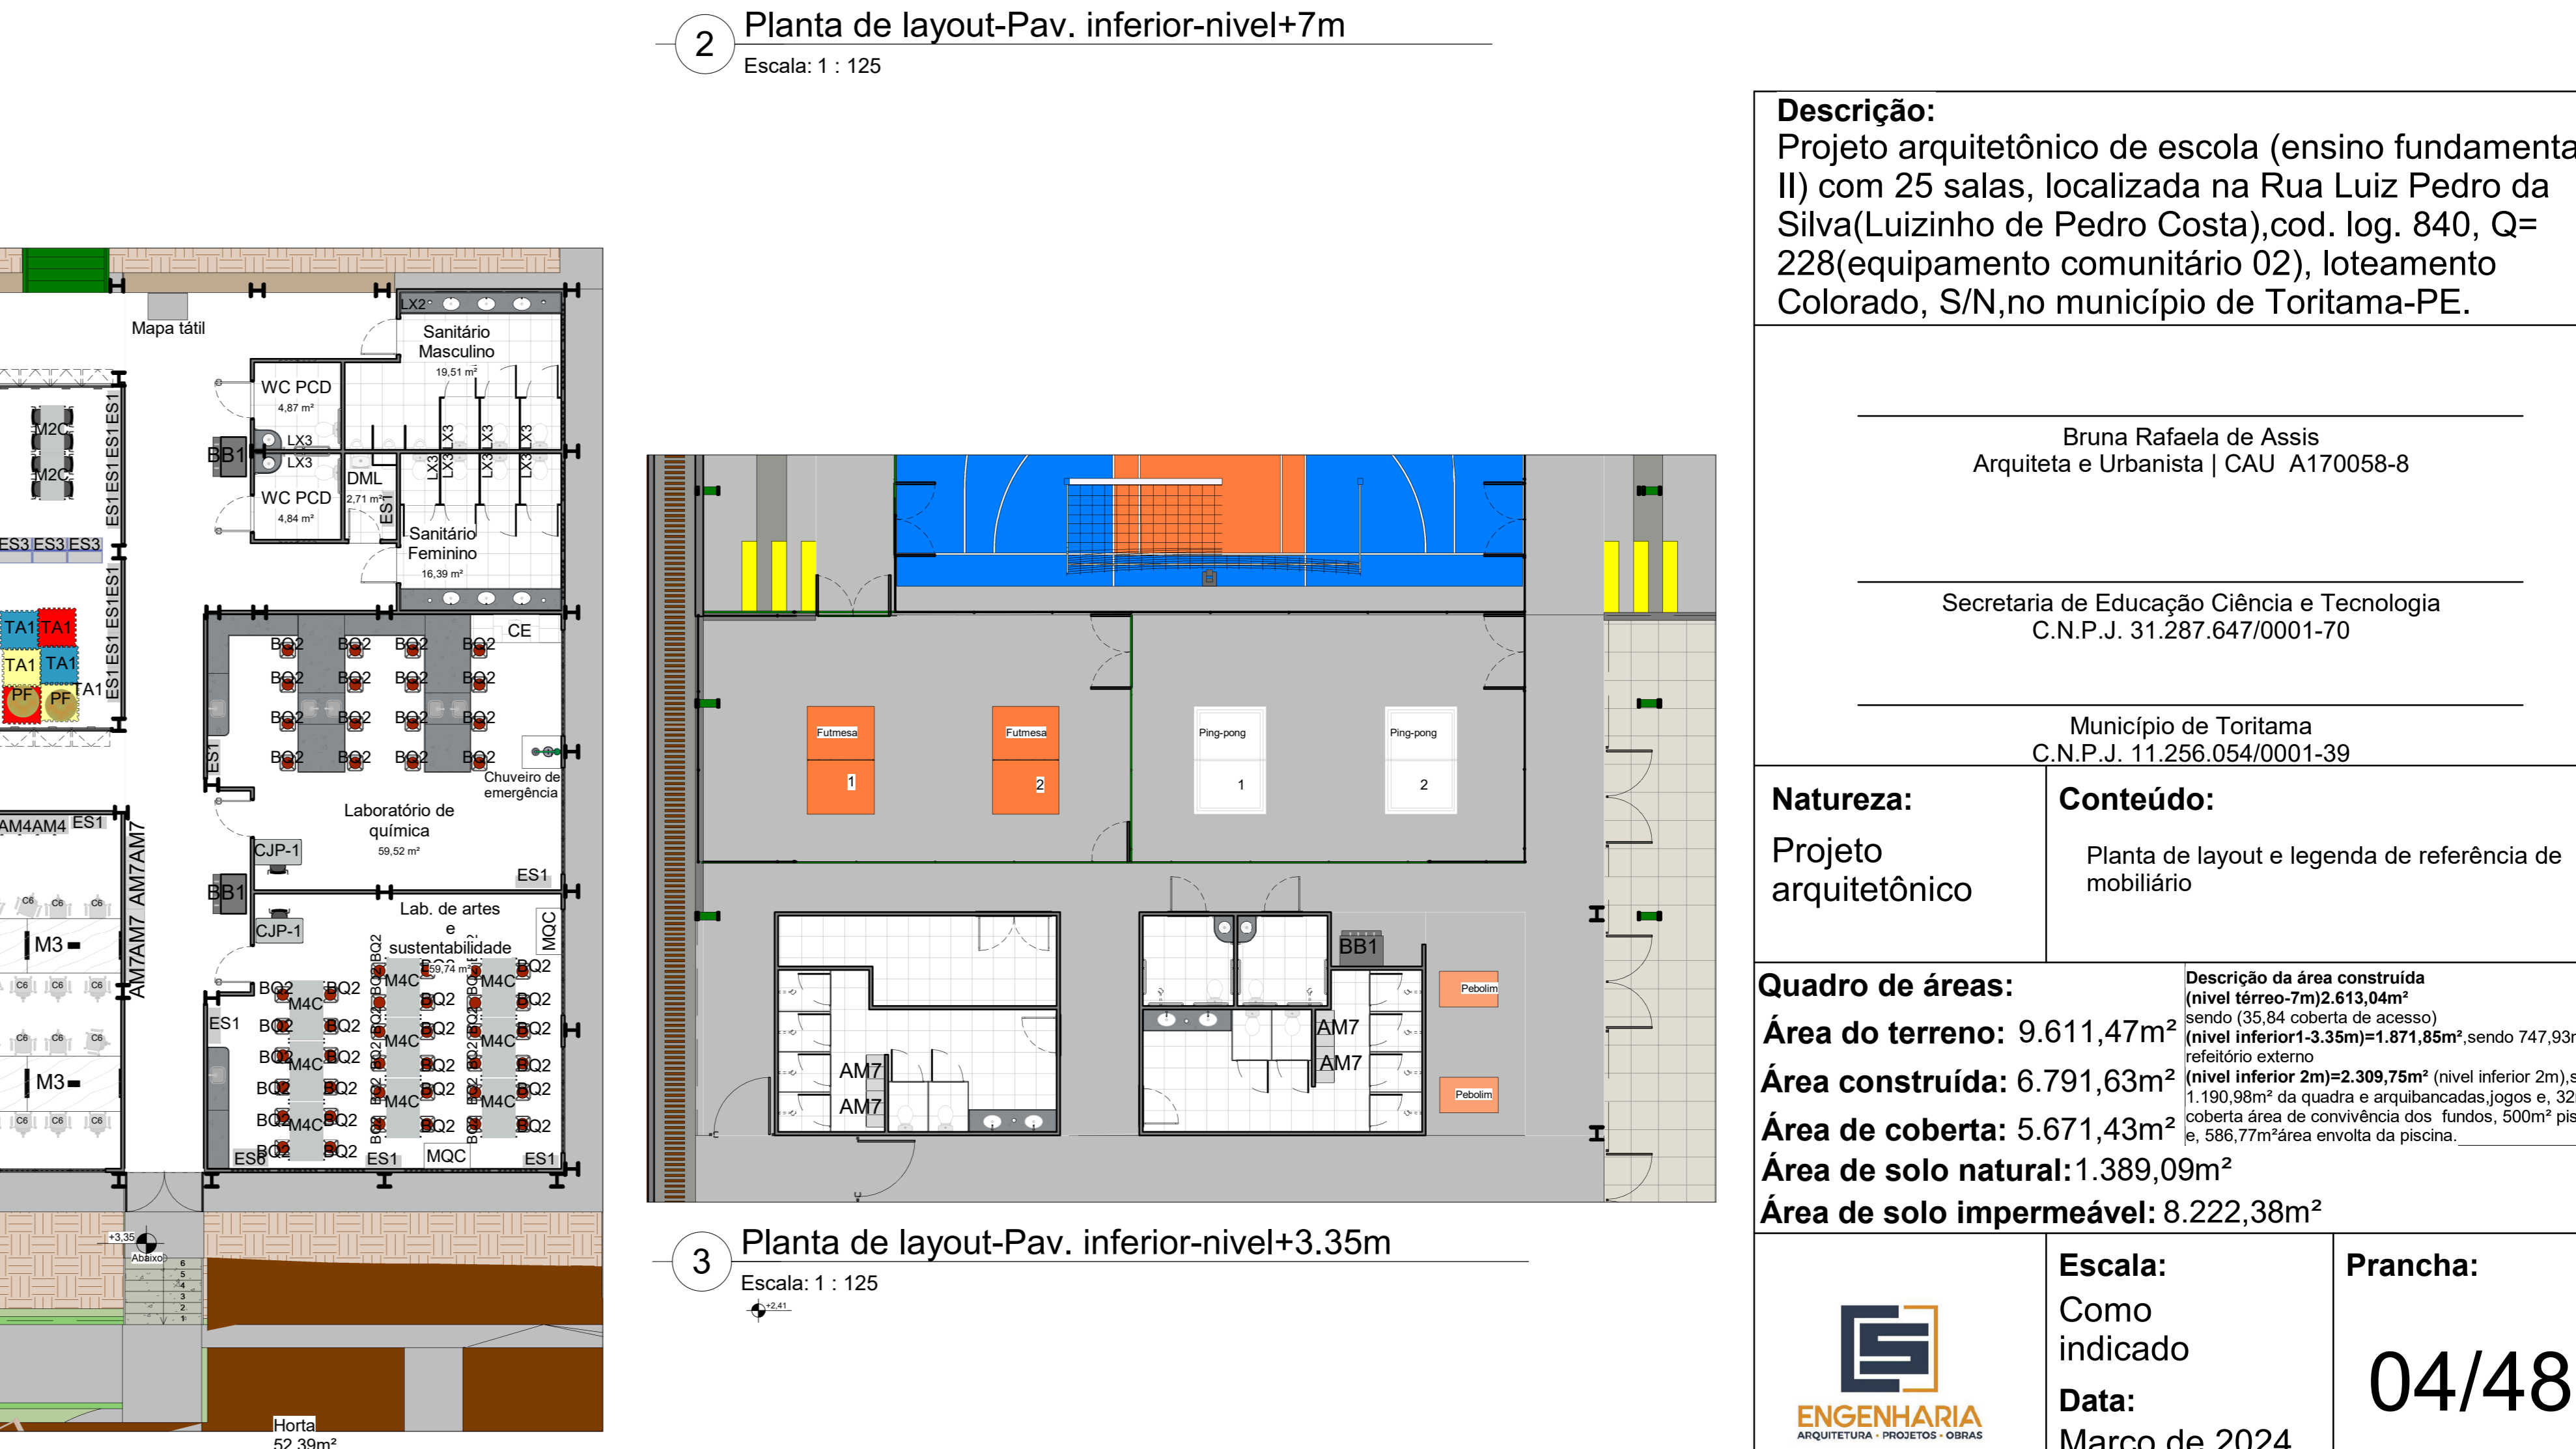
2 Planta de layout-Pav. inferior-nivel+7m
Escala: 1 : 125

Descrição:
Projeto arquitetônico de escola (ensino fundamenta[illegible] II) com 25 salas, localizada na Rua Luiz Pedro da Silva(Luizinho de Pedro Costa),cod. log. 840, Q= 228(equipamento comunitário 02), loteamento Colorado, S/N,no município de Toritama-PE.

Bruna Rafaela de Assis
Arquiteta e Urbanista | CAU A170058-8

Secretaria de Educação Ciência e Tecnologia
C.N.P.J. 31.287.647/0001-70

Município de Toritama
C.N.P.J. 11.256.054/0001-39

Natureza:
Projeto arquitetônico

Conteúdo:
Planta de layout e legenda de referência de mobiliário

Quadro de áreas:
Área do terreno: 9.611,47m²
Área construída: 6.791,63m²
Área de coberta: 5.671,43m²
Área de solo natural: 1.389,09m²
Área de solo impermeável: 8.222,38m²

Descrição da área construída
(nivel térreo-7m)2.613,04m²
sendo (35,84 coberta de acesso)
(nivel inferior1-3.35m)=1.871,85m²,sendo 747,93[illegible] refeitório externo
(nivel inferior 2m)=2.309,75m² (nivel inferior 2m),s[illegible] 1.190,98m² da quadra e arquibancadas,jogos e, 32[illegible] coberta área de convivência dos fundos, 500m² pis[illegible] e, 586,77m²área envolta da piscina.

Escala:
Como indicado

Data:
Março de 2024

Prancha:
04/48

ENGENHARIA
ARQUITETURA • PROJETOS • OBRAS

Mapa tátil
LX2
Sanitário Masculino
19,51 m²
WC PCD
4,87 m²
LX3
LX3
BB1
DML
2,71 m²
WC PCD
4,84 m²
ES1
Sanitário Feminino
16,39 m²
LX3 LX3 LX3 LX3 LX3 LX3
M2C
M2C
ES1 ES1 ES1
ES3 ES3 ES3
ES1 ES1 ES1 ES1
TA1 TA1
TA1 TA1
PF PF TA1
CE
BQ2 BQ2 BQ2 BQ2
BQ2 BQ2 BQ2 BQ2
BQ2 BQ2 BQ2 BQ2
BQ2 BQ2 BQ2 BQ2
ES1
Chuveiro de emergência
Laboratório de química
59,52 m²
CJP-1
BB1
ES1
AM4AM4 ES1
AM7AM7 AM7AM7
C6 C6 C6
M3
M3
CJP-1
Lab. de artes e sustentabilidade
59,74 m²
MQC
BQ2 M4C BQ2
ES1
M4C
BQ2
ES6
ES1
MQC
ES1
+3,35
Abaixo
6 5 4 3 2 1
Horta
52,39m²

Futmesa
1
Futmesa
2
Ping-pong
1
Ping-pong
2
BB1
AM7
AM7
AM7
AM7
Pebolim
Pebolim

3 Planta de layout-Pav. inferior-nivel+3.35m
Escala: 1 : 125
+2,41